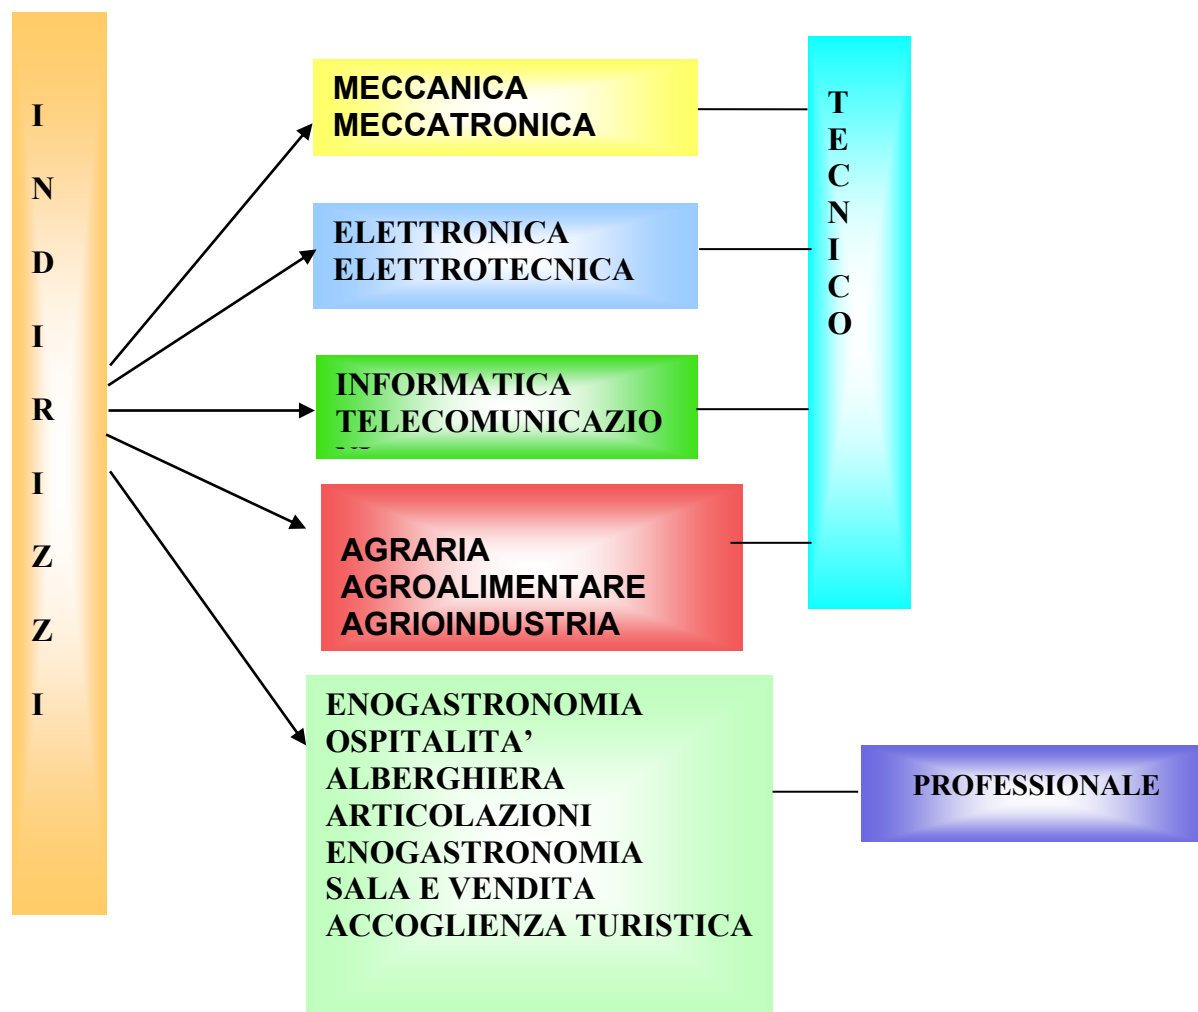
I
N
D
I
R
I
Z
Z
I

MECCANICA
MECCATRONICA

ELETTRONICA
ELETTROTECNICA

INFORMATICA
TELECOMUNICAZIO
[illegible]

AGRARIA
AGROALIMENTARE
AGRIOINDUSTRIA

T
E
C
N
I
C
O

ENOGASTRONOMIA
OSPITALITA'
ALBERGHIERA
ARTICOLAZIONI
ENOGASTRONOMIA
SALA E VENDITA
ACCOGLIENZA TURISTICA

PROFESSIONALE